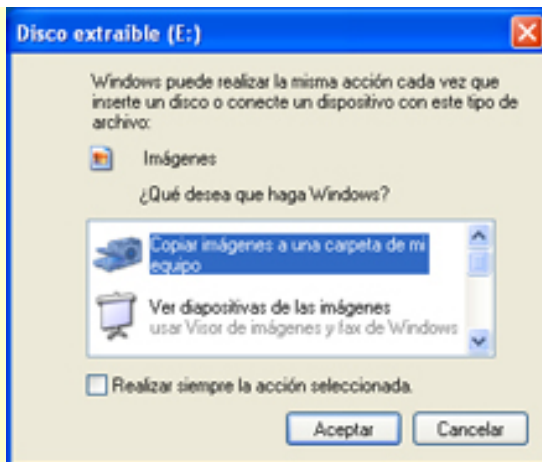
Disco extraíble (E:)

Windows puede realizar la misma acción cada vez que inserte un disco o conecte un dispositivo con este tipo de archivo:

Imágenes

¿Qué desea que haga Windows?

Copiar imágenes a una carpeta de mi equipo

Ver diapositivas de las imágenes
usar Visor de imágenes y fax de Windows

Realizar siempre la acción seleccionada.

Aceptar

Cancelar